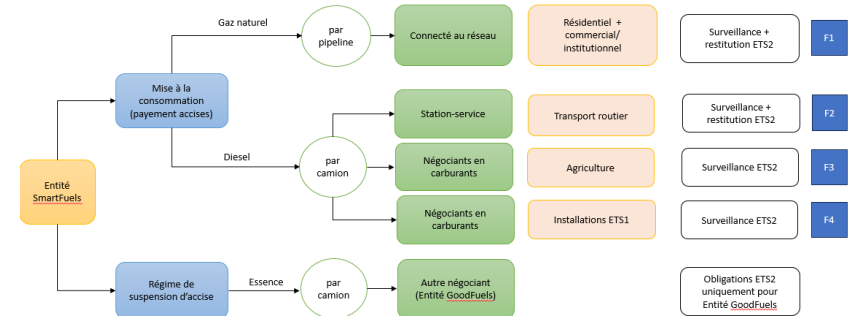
Entité SmartFuels

Mise à la consommation (payement accises)

Régime de suspension d'accise

Gaz naturel

par pipeline

Connecté au réseau

Résidentiel + commercial/ institutionnel

Surveillance + restitution ETS2

F1

Diesel

par camion

Station-service

Transport routier

Surveillance + restitution ETS2

F2

Négociants en carburants

Agriculture

Surveillance ETS2

F3

Négociants en carburants

Installations ETS1

Surveillance ETS2

F4

Essence

par camion

Autre négociant (Entité GoodFuels)

Obligations ETS2 uniquement pour Entité GoodFuels